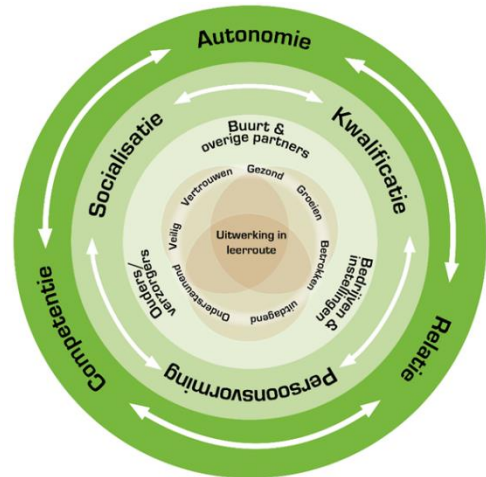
Autonomie

Relatie

Competentie

Kwalificatie

Persoonsvorming

Socialisatie

Buurt & overige partners

Bedrijven & instellingen

Ouders/ verzorgers

Gezond

Groeien

Betrokken

Uitdagend

Ondersteunend

Veilig

Vertrouwen

Uitwerking in leerroute